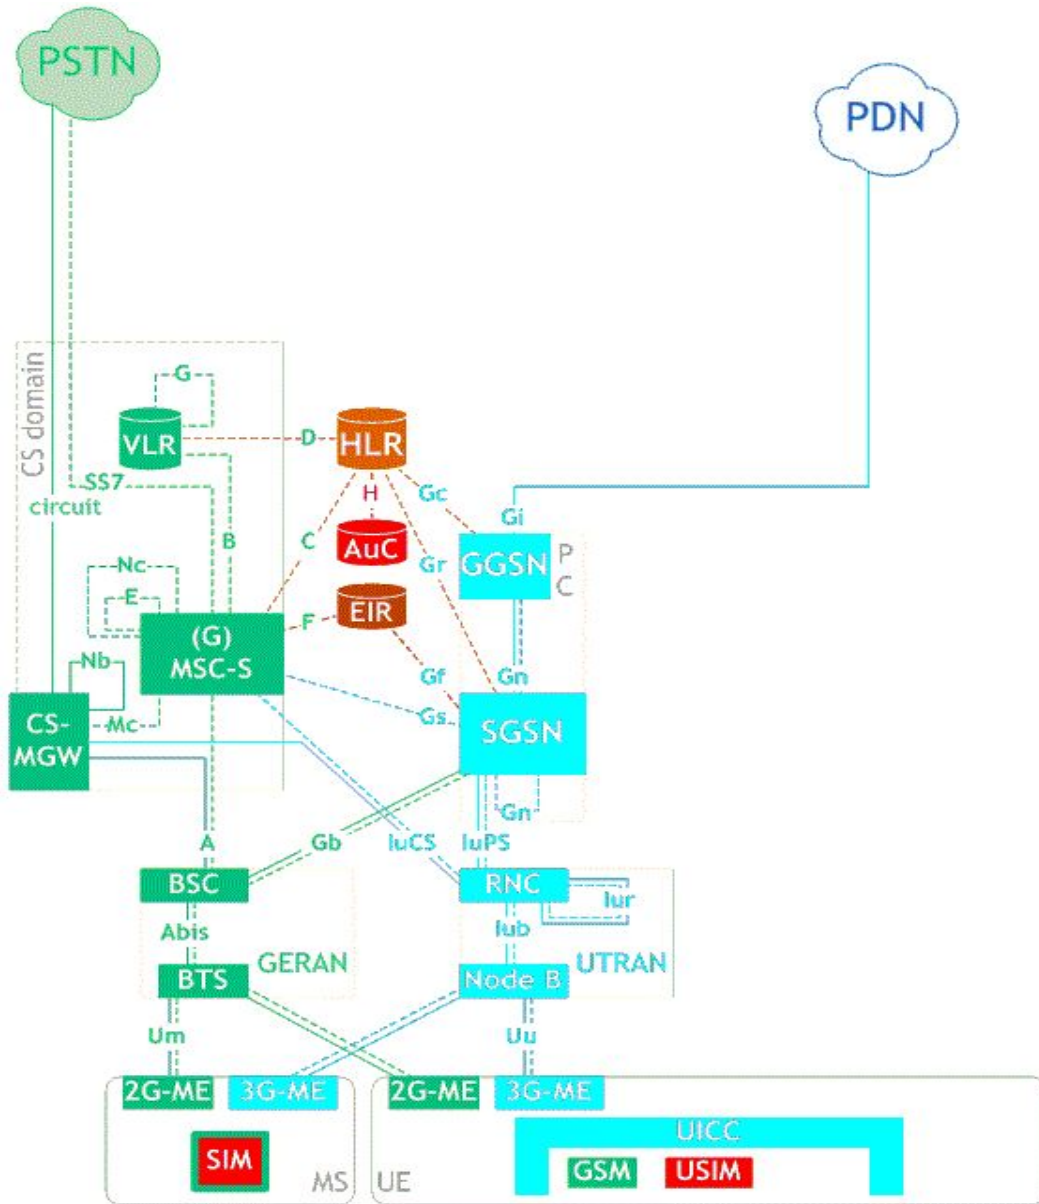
PSTN

PDN

CS domain

G

VLR

D

HLR

SS7

circuit

B

H

Gc

Gi

C

AuC

Gr

GGSN

P

C

Nc

E

EIR

(G) MSC-S

F

Nb

Gf

Gn

CS-MGW

Mc

Gs

SGSN

Gn

A

Gb

IuCS

IuPS

BSC

RNC

Iur

Abis

Iub

BTS

GERAN

Node B

UTRAN

Um

Uu

2G-ME

3G-ME

2G-ME

3G-ME

UICC

SIM

GSM

USIM

MS

UE